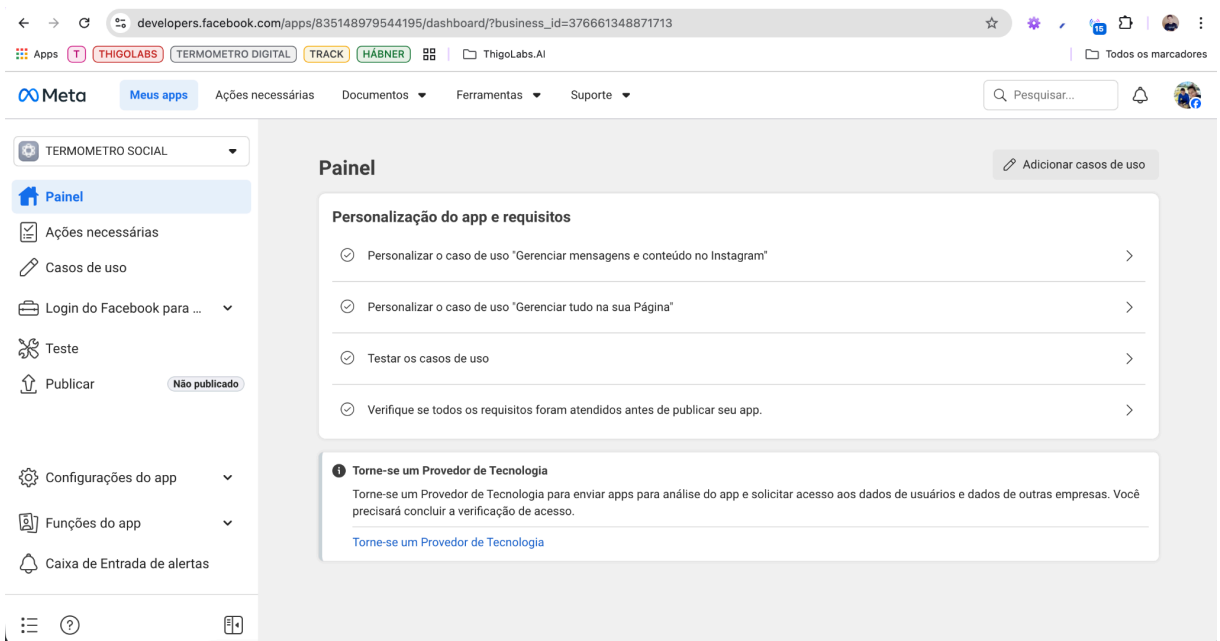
developers.facebook.com/apps/835148979544195/dashboard/?business_id=376661348871713

15

Apps T THIGOLABS TERMOMETRO DIGITAL TRACK HÁBNER ThigoLabs.AI Todos os marcadores

Meta Meus apps Ações necessárias Documentos Ferramentas Suporte Pesquisar...

TERMOMETRO SOCIAL

Painel

Ações necessárias

Casos de uso

Login do Facebook para ...

Teste

Publicar Não publicado

Configurações do app

Funções do app

Caixa de Entrada de alertas

Painel

Adicionar casos de uso

Personalização do app e requisitos

Personalizar o caso de uso "Gerenciar mensagens e conteúdo no Instagram"

Personalizar o caso de uso "Gerenciar tudo na sua Página"

Testar os casos de uso

Verifique se todos os requisitos foram atendidos antes de publicar seu app.

Torne-se um Provedor de Tecnologia

Torne-se um Provedor de Tecnologia para enviar apps para análise do app e solicitar acesso aos dados de usuários e dados de outras empresas. Você precisará concluir a verificação de acesso.

Torne-se um Provedor de Tecnologia